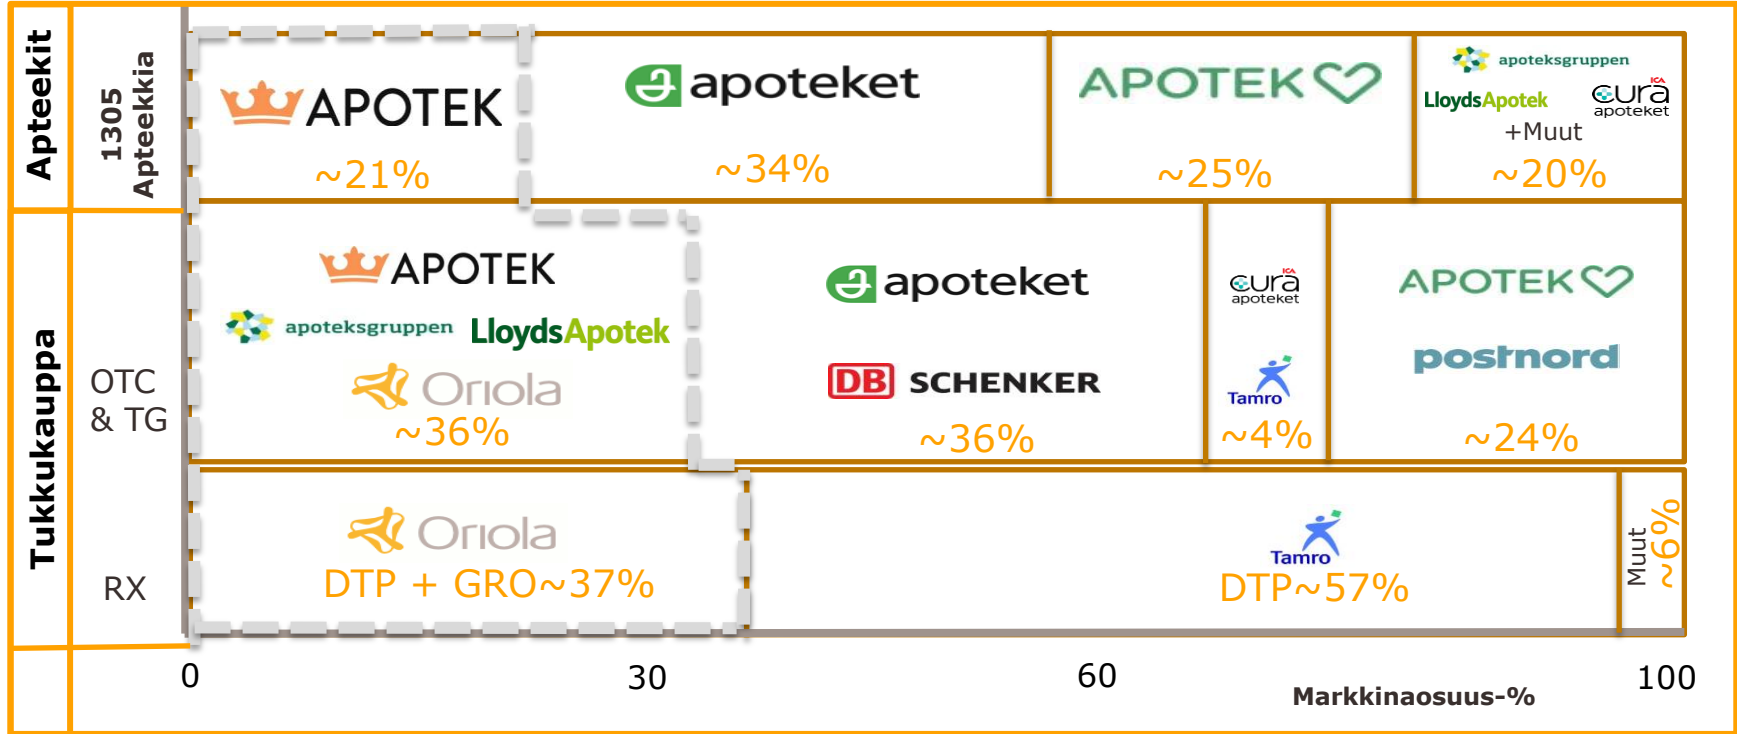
Apteekit

1305 Apteekkia

APOTEK
~21%

apoteket
~34%

APOTEK
~25%

apoteksgruppen
LloydsApotek
ICA cura apoteket
+Muut
~20%

Tukkukauppa

OTC & TG

APOTEK
apoteksgruppen
LloydsApotek
Oriola
~36%

apoteket
DB SCHENKER
~36%

ICA cura apoteket
Tamro
~4%

APOTEK
postnord
~24%

RX

Oriola
DTP + GRO~37%

Tamro
DTP~57%

Muut ~6%

0
30
60
100
Markkinaosuus-%